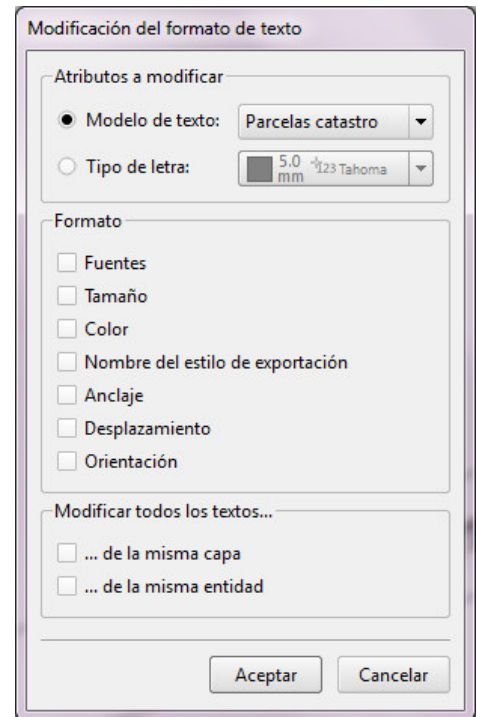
Modificación del formato de texto

Atributos a modificar

Modelo de texto: Parcelas catastro

Tipo de letra: 5.0 mm 123 Tahoma

Formato

Fuentes

Tamaño

Color

Nombre del estilo de exportación

Anclaje

Desplazamiento

Orientación

Modificar todos los textos...

... de la misma capa

... de la misma entidad

Aceptar

Cancelar